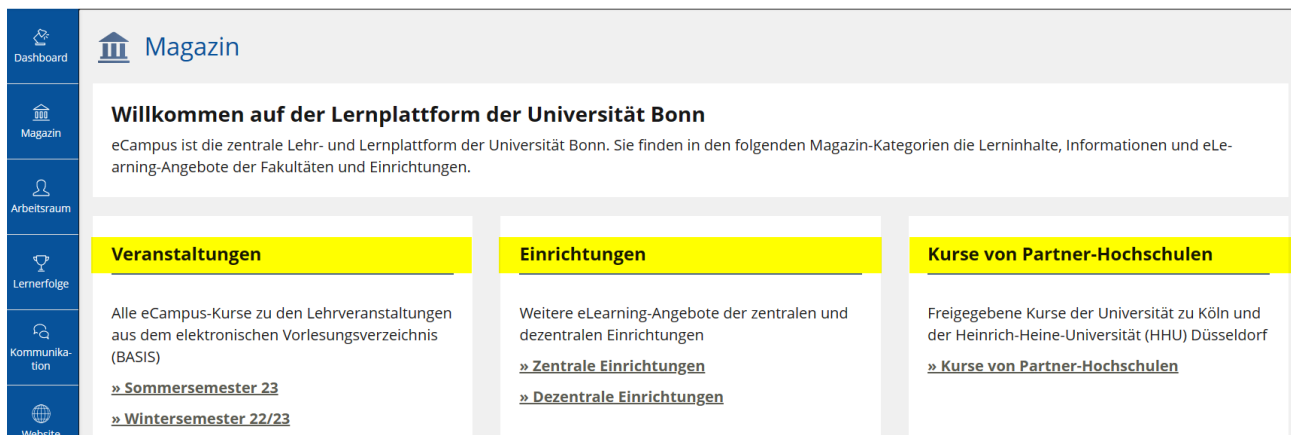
Dashboard

Magazin

Arbeitsraum

Lernerfolge

Kommunika-tion

Website

Magazin

Willkommen auf der Lernplattform der Universität Bonn

eCampus ist die zentrale Lehr- und Lernplattform der Universität Bonn. Sie finden in den folgenden Magazin-Kategorien die Lerninhalte, Informationen und eLearning-Angebote der Fakultäten und Einrichtungen.

Veranstaltungen

Alle eCampus-Kurse zu den Lehrveranstaltungen aus dem elektronischen Vorlesungsverzeichnis (BASIS)

» Sommersemester 23

» Wintersemester 22/23

Einrichtungen

Weitere eLearning-Angebote der zentralen und dezentralen Einrichtungen

» Zentrale Einrichtungen

» Dezentrale Einrichtungen

Kurse von Partner-Hochschulen

Freigegebene Kurse der Universität zu Köln und der Heinrich-Heine-Universität (HHU) Düsseldorf

» Kurse von Partner-Hochschulen